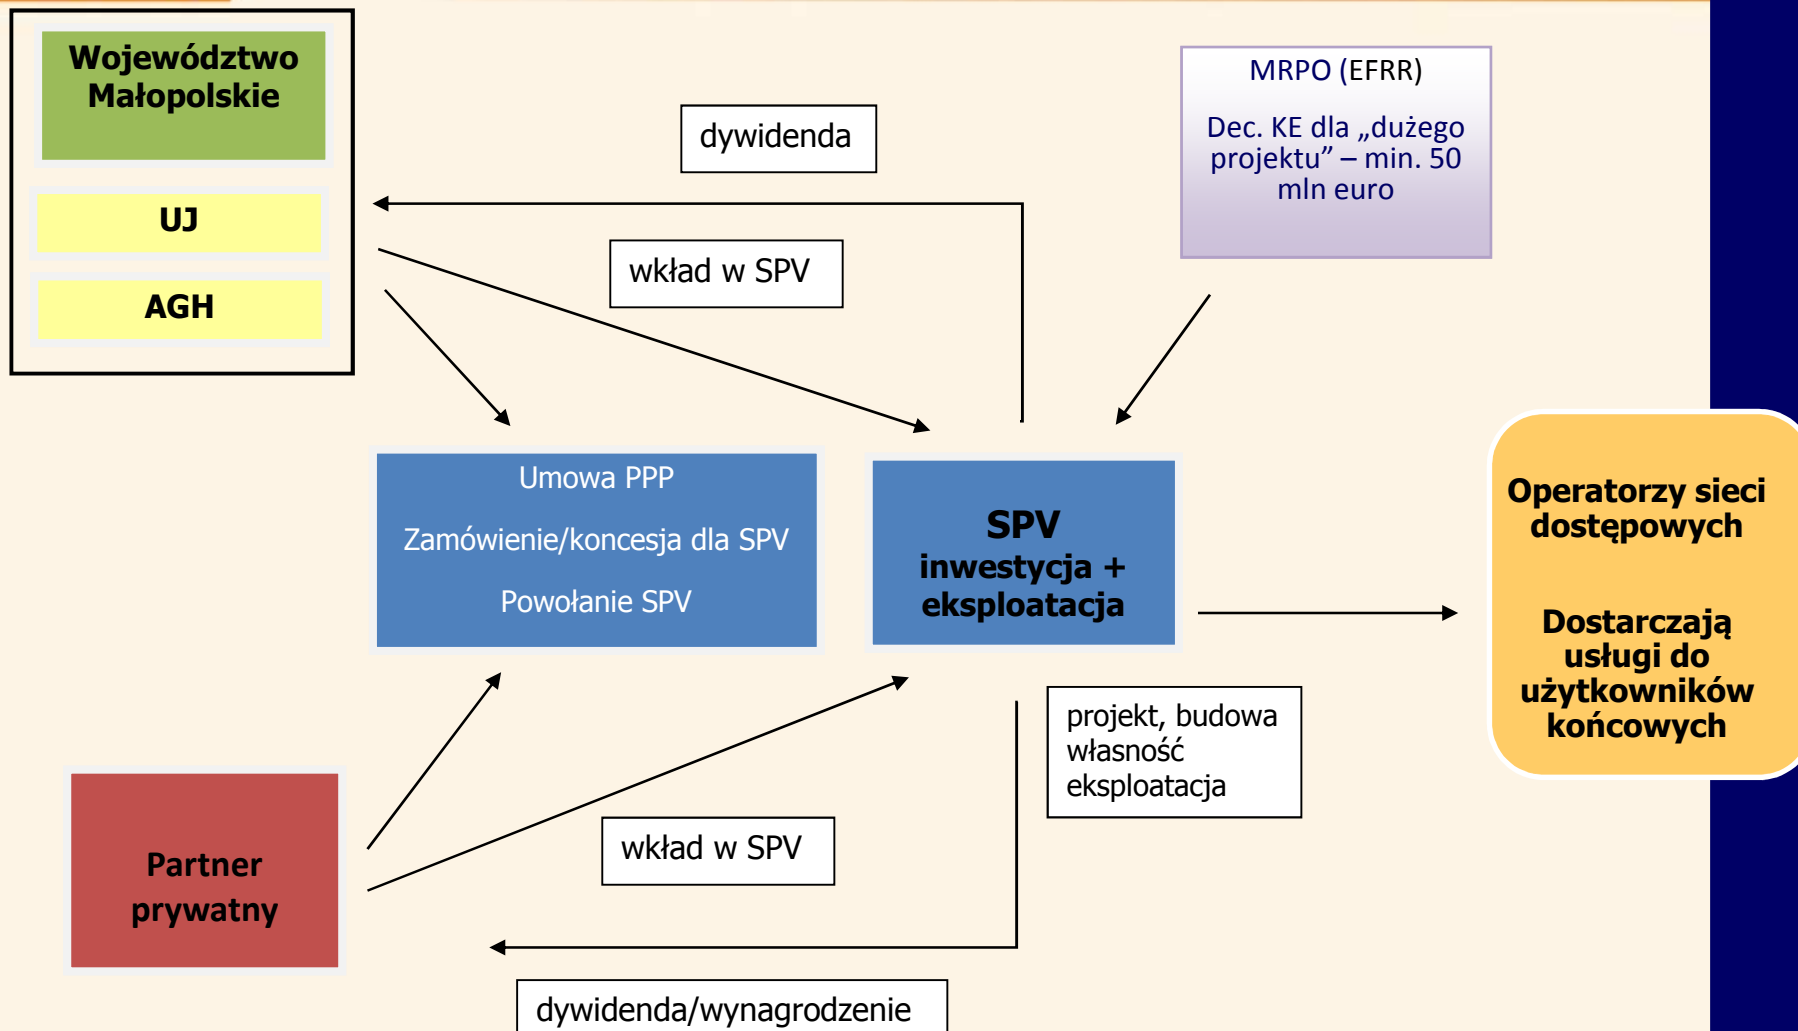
Województwo Małopolskie

UJ

AGH

dywidenda

MRPO (EFRR)

Dec. KE dla „dużego projektu” – min. 50 mln euro

wkład w SPV

Umowa PPP

Zamówienie/koncesja dla SPV

Powołanie SPV

SPV
inwestycja + eksploatacja

Operatorzy sieci dostępowych

Dostarczają usługi do użytkowników końcowych

projekt, budowa
własność
eksploatacja

Partner prywatny

wkład w SPV

dywidenda/wynagrodzenie